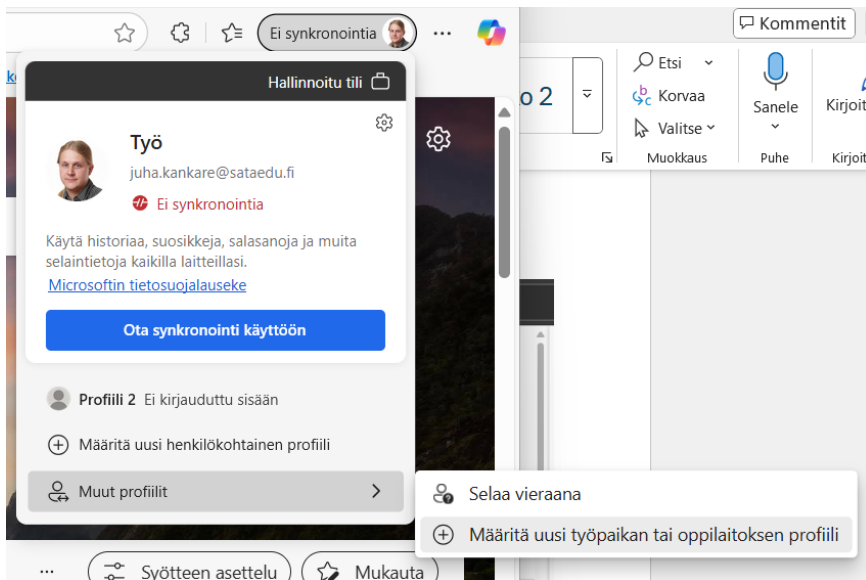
Ei synkronointia

Kommentit

Hallinnoitu tili

Työ

juha.kankare@sataedu.fi

Ei synkronointia

Käytä historiaa, suosikkeja, salasanoja ja muita selaintietoja kaikilla laitteillasi.

Microsoftin tietosuojalauseke

Ota synkronointi käyttöön

Profiili 2 Ei kirjauduttu sisään

Määritä uusi henkilökohtainen profiili

Muut profiilit

Selaa vieraana

Määritä uusi työpaikan tai oppilaitoksen profiili

o 2

Etsi

Korvaa

Valitse

Muokkaus

Sanele

Puhe

Kirjoit

Kirjoit

Syötteen asettelu

Mukauta

...